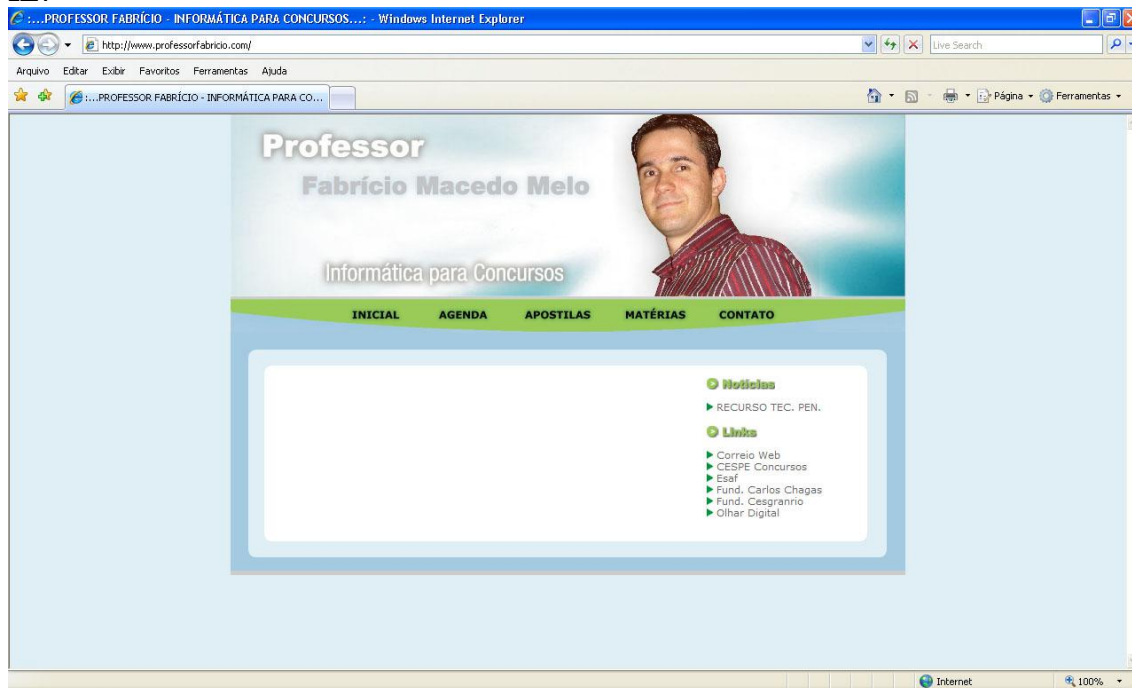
:...PROFESSOR FABRÍCIO - INFORMÁTICA PARA CONCURSOS...: - Windows Internet Explorer

http://www.professorfabricio.com/

Live Search

Arquivo Editar Exibir Favoritos Ferramentas Ajuda

:...PROFESSOR FABRÍCIO - INFORMÁTICA PARA CO...

Página Ferramentas

Professor
Fabrício Macedo Melo

Informática para Concursos

INICIAL AGENDA APOSTILAS MATÉRIAS CONTATO

Notícias

RECURSO TEC. PEN.

Links

Correio Web
CESPE Concursos
Esaf
Fund. Carlos Chagas
Fund. Cesgranrio
Olhar Digital

Internet

100%